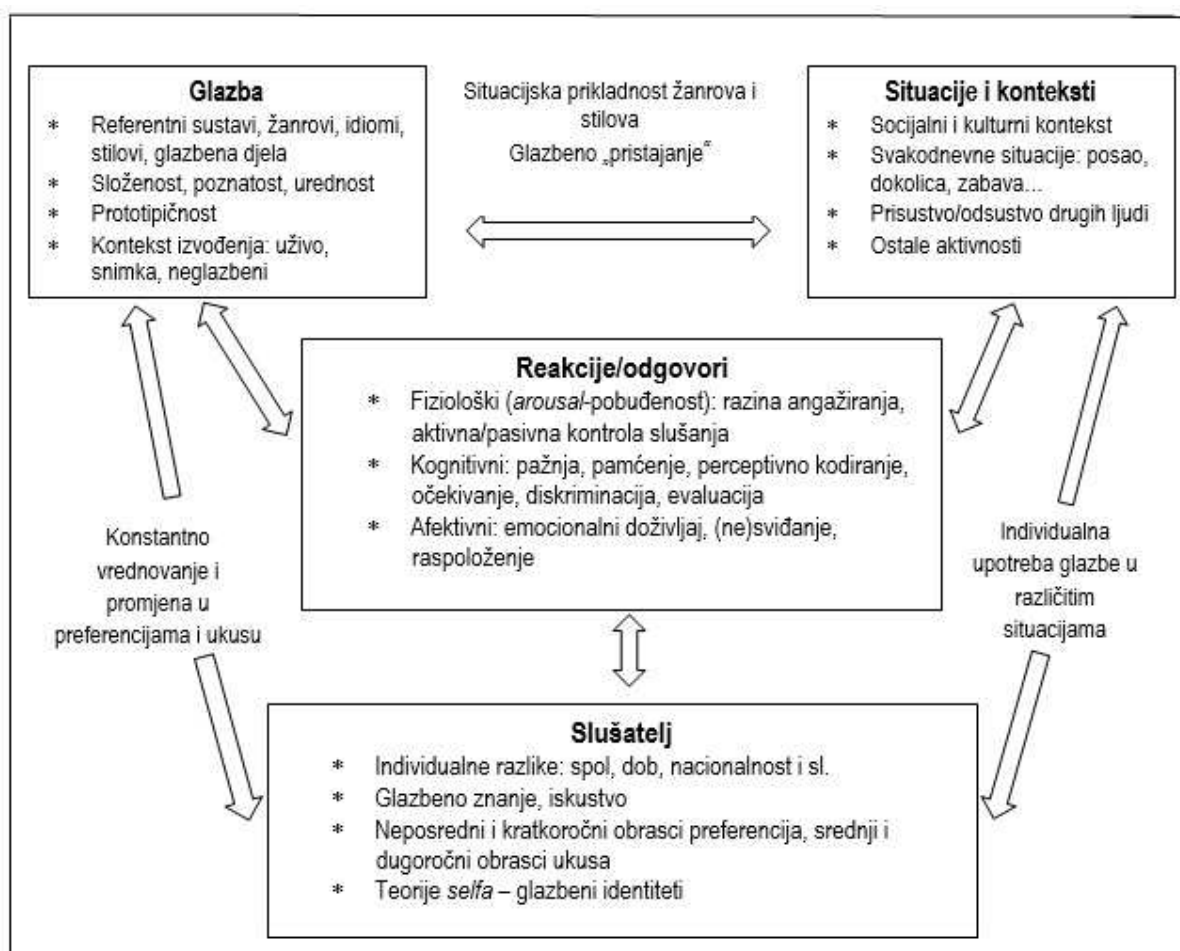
**Glazba**

* Referentni sustavi, žanrovi, idiomi, stilovi, glazbena djela
* Složenost, poznatost, urednost
* Prototipičnost
* Kontekst izvođenja: uživo, snimka, neglazbeni

Situacijska prikladnost žanrova i stilova

Glazbeno „pristajanje"

**Situacije i konteksti**

* Socijalni i kulturni kontekst
* Svakodnevne situacije: posao, dokolica, zabava...
* Prisustvo/odsustvo drugih ljudi
* Ostale aktivnosti

**Reakcije/odgovori**

* Fiziološki (*arousal*-pobuđenost): razina angažiranja, aktivna/pasivna kontrola slušanja
* Kognitivni: pažnja, pamćenje, perceptivno kodiranje, očekivanje, diskriminacija, evaluacija
* Afektivni: emocionalni doživljaj, (ne)sviđanje, raspoloženje

Konstantno vrednovanje i promjena u preferencijama i ukusu

Individualna upotreba glazbe u različitim situacijama

**Slušatelj**

* Individualne razlike: spol, dob, nacionalnost i sl.
* Glazbeno znanje, iskustvo
* Neposredni i kratkoročni obrasci preferencija, srednji i dugoročni obrasci ukusa
* Teorije *selfa* – glazbeni identiteti